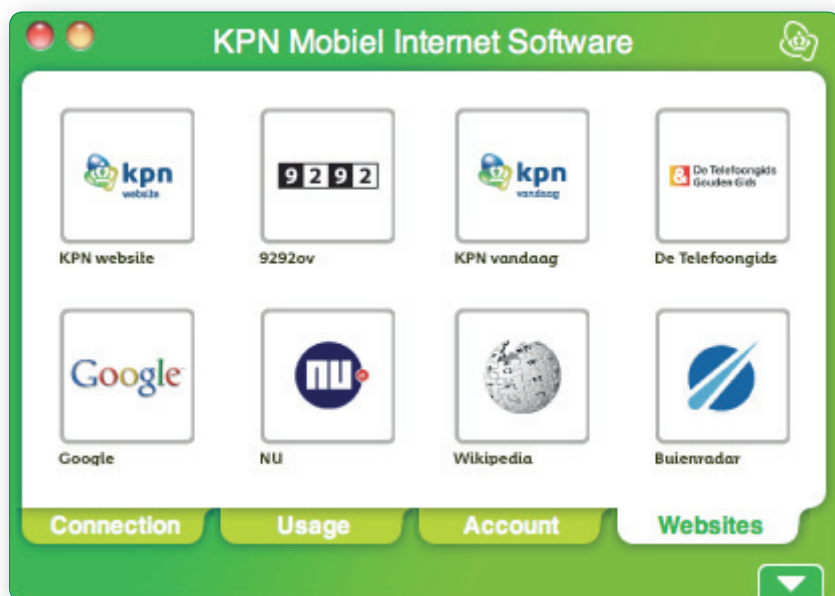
KPN Mobiel Internet Software

kpn website

KPN website

9 2 9 2

9292ov

kpn vandaag

KPN vandaag

De Telefoongids Gouden Gids

De Telefoongids

Google

Google

nu

NU

Wikipedia

Buienradar

Connection

Usage

Account

Websites